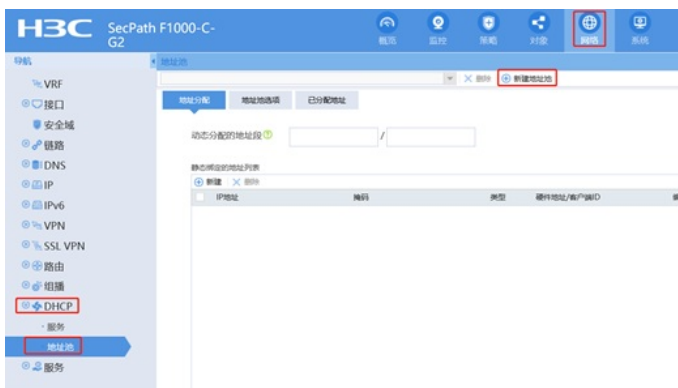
H3C SecPath F1000-C-G2

概览 监控 策略 对象 网络 系统

导航
VRF
接口
安全域
链路
DNS
IP
IPv6
VPN
SSL VPN
路由
组播
DHCP
服务
地址池
服务

地址池

删除 新建地址池

地址分配 地址池选项 已分配地址

动态分配的地址段 /

静态绑定的地址列表
新建 删除

| IP地址 | 掩码 | 类型 | 硬件地址/客户端ID |
|---|---|---|---|